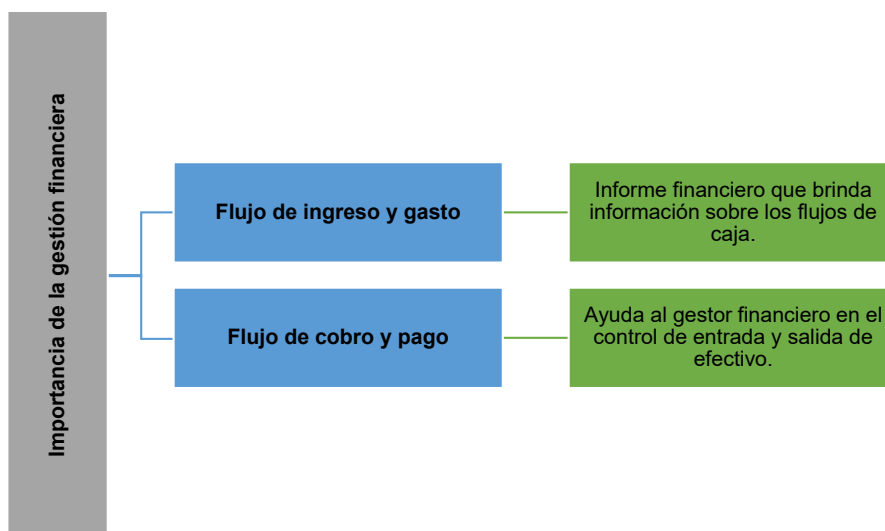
Importancia de la gestión financiera

Flujo de ingreso y gasto

Informe financiero que brinda información sobre los flujos de caja.

Flujo de cobro y pago

Ayuda al gestor financiero en el control de entrada y salida de efectivo.